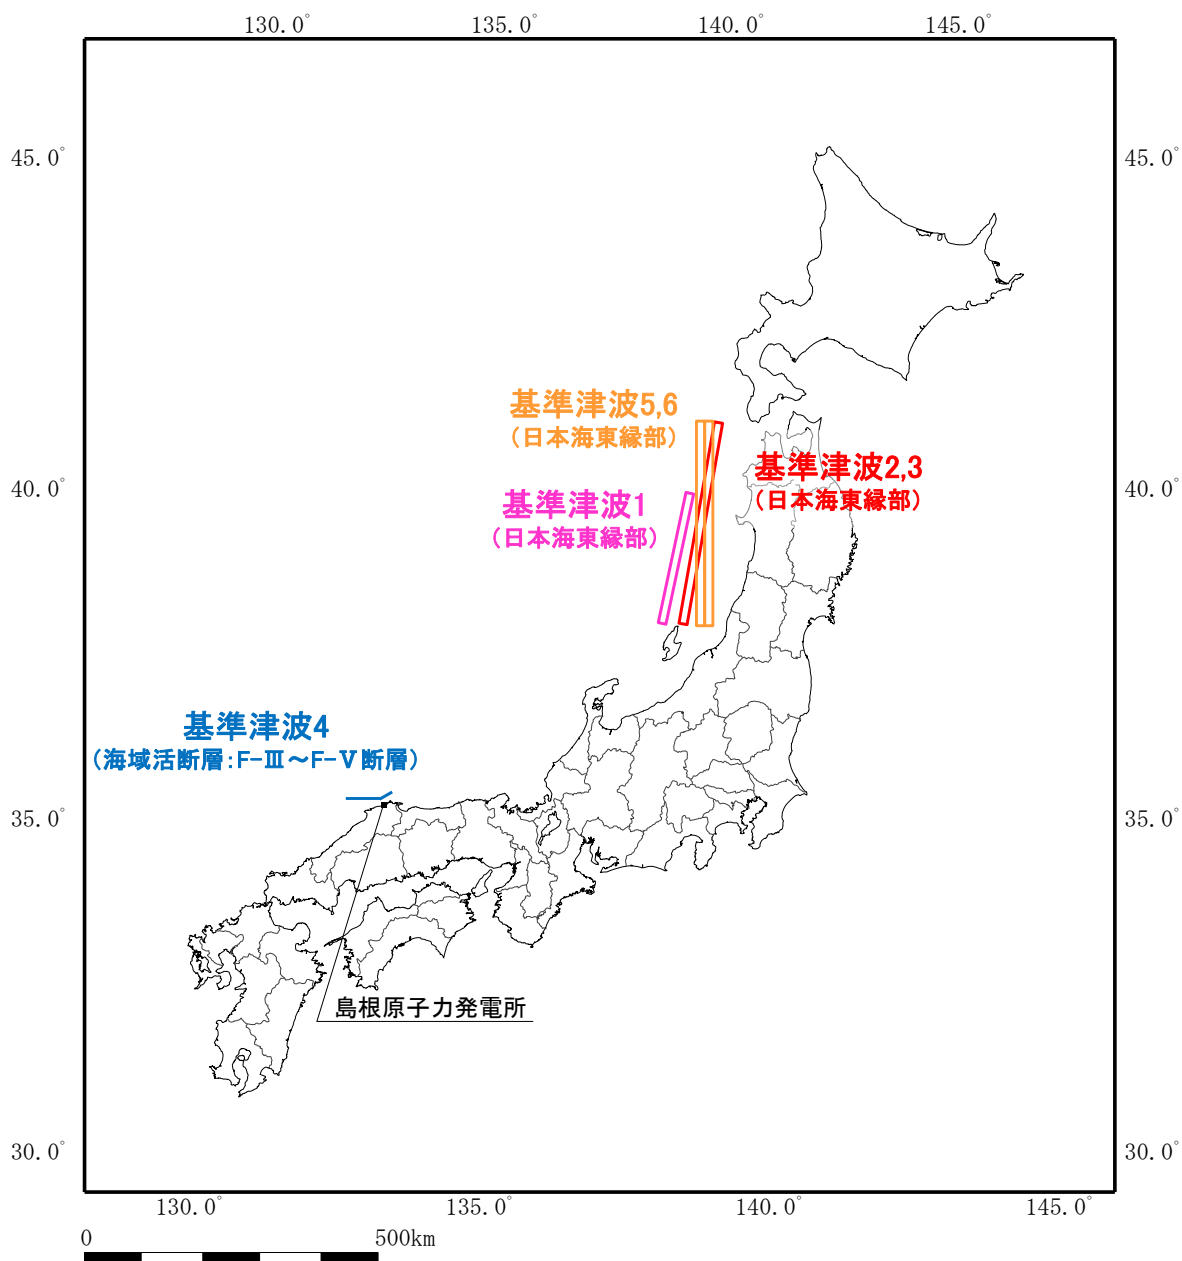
130.0° 135.0° 140.0° 145.0°

45.0° 45.0°

基準津波5,6
（日本海東縁部）

基準津波2,3
（日本海東縁部）

40.0° 40.0°

基準津波1
（日本海東縁部）

基準津波4
（海域活断層：F-Ⅲ～F-Ⅴ断層）

35.0° 35.0°

島根原子力発電所

30.0° 30.0°

130.0° 135.0° 140.0° 145.0°

0 500km